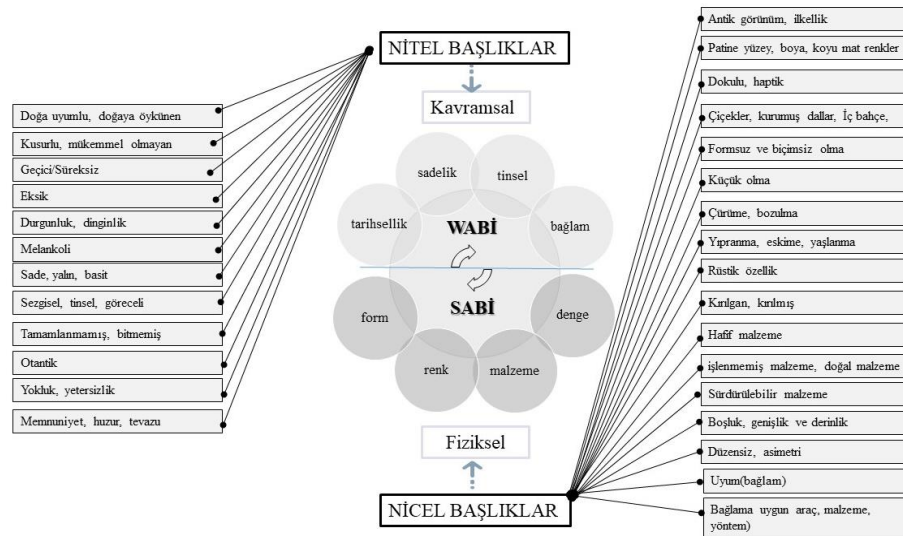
NİTEL BAŞLIKLAR

Kavramsal

Doğa uyumlu, doğaya öykünen

Kusurlu, mükemmel olmayan

Geçici/Süreksiz

Eksik

Durgunluk, dinginlik

Melankoli

Sade, yalın, basit

Sezgisel, tinsel, göreceli

Tamamlanmamış, bitmemiş

Otantik

Yokluk, yetersizlik

Memnuniyet, huzur, tevazu

sadelik

tinsel

tarihsellik

bağlam

WABİ

SABİ

form

denge

renk

malzeme

Fiziksel

NİCEL BAŞLIKLAR

Antik görünüm, ilkellik

Patine yüzey, boya, koyu mat renkler

Dokulu, haptik

Çiçekler, kurumuş dallar, İç bahçe,

Formsuz ve biçimsiz olma

Küçük olma

Çürüme, bozulma

Yıpranma, eskime, yaşlanma

Rüstik özellik

Kırılgan, kırılmış

Hafif malzeme

işlenmemiş malzeme, doğal malzeme

Sürdürülebilir malzeme

Boşluk, genişlik ve derinlik

Düzensiz, asimetri

Uyum(bağlam)

Bağlama uygun araç, malzeme, yöntem)